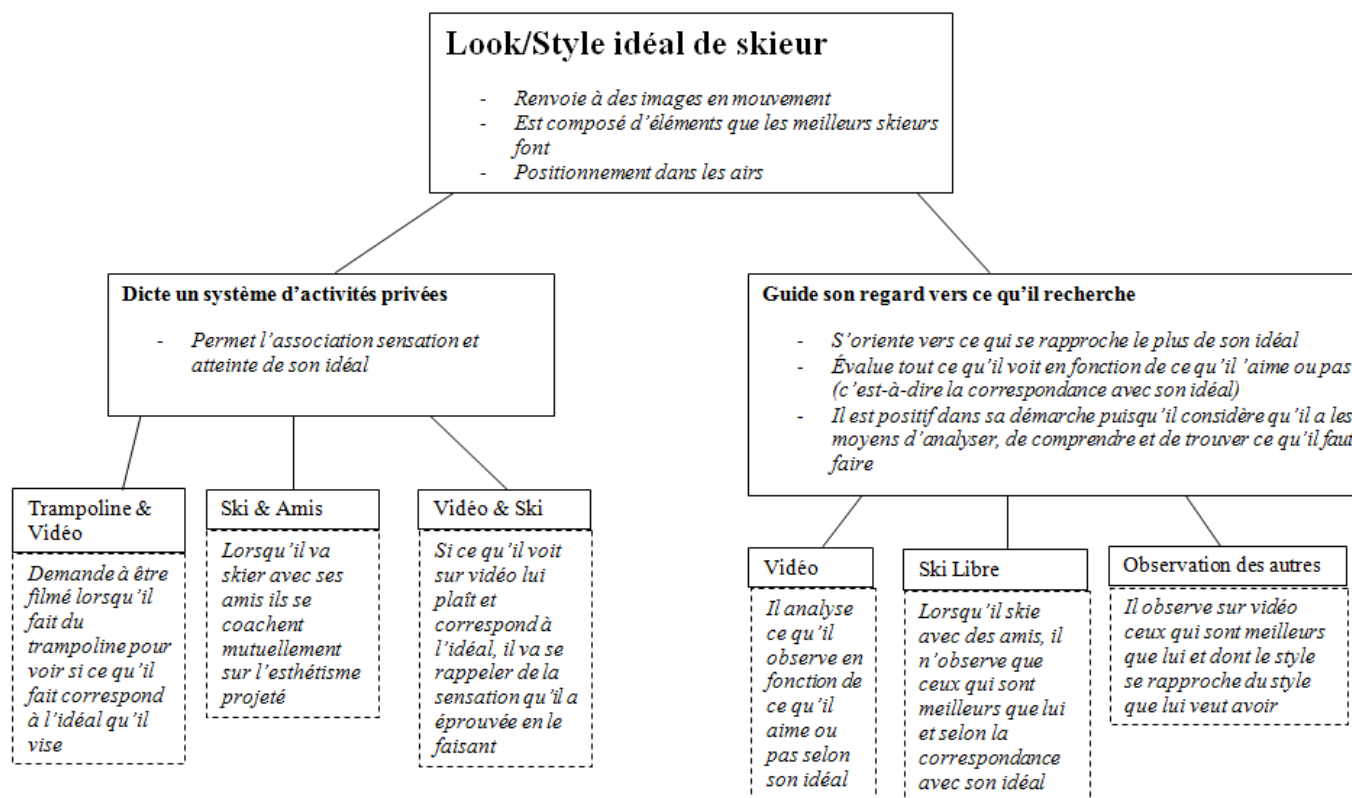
Look/Style idéal de skieur

- Renvoie à des images en mouvement
- Est composé d'éléments que les meilleurs skieurs font
- Positionnement dans les airs

Dicte un système d'activités privées

- Permet l'association sensation et atteinte de son idéal

Trampoline & Vidéo

Demande à être filmé lorsqu'il fait du trampoline pour voir si ce qu'il fait correspond à l'idéal qu'il vise

Ski & Amis

Lorsqu'il va skier avec ses amis ils se coachent mutuellement sur l'esthétisme projeté

Vidéo & Ski

Si ce qu'il voit sur vidéo lui plaît et correspond à l'idéal, il va se rappeler de la sensation qu'il a éprouvée en le faisant

Guide son regard vers ce qu'il recherche

- S'oriente vers ce qui se rapproche le plus de son idéal
- Évalue tout ce qu'il voit en fonction de ce qu'il 'aime ou pas (c'est-à-dire la correspondance avec son idéal)
- Il est positif dans sa démarche puisqu'il considère qu'il a les moyens d'analyser, de comprendre et de trouver ce qu'il faut faire

Vidéo

Il analyse ce qu'il observe en fonction de ce qu'il aime ou pas selon son idéal

Ski Libre

Lorsqu'il skie avec des amis, il n'observe que ceux qui sont meilleurs que lui et selon la correspondance avec son idéal

Observation des autres

Il observe sur vidéo ceux qui sont meilleurs que lui et dont le style se rapproche du style que lui veut avoir